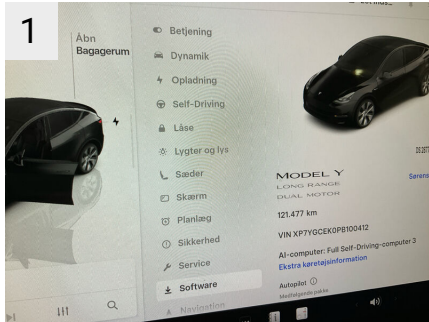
1

Åbn
Bagagerum

Betjening
Dynamik
Opladning
Self-Driving
Låse
Lygter og lys
Sæder
Skærm
Planlæg
Sikkerhed
Service
Software
Navigation

MODEL Y
LONG RANGE
DUAL MOTOR

121.477 km

VIN XP7YGCEK0PB100412

AI-computer: Full Self-Driving-computer 3
Ekstra køretøjsinformation

Autopilot
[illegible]

Særens

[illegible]